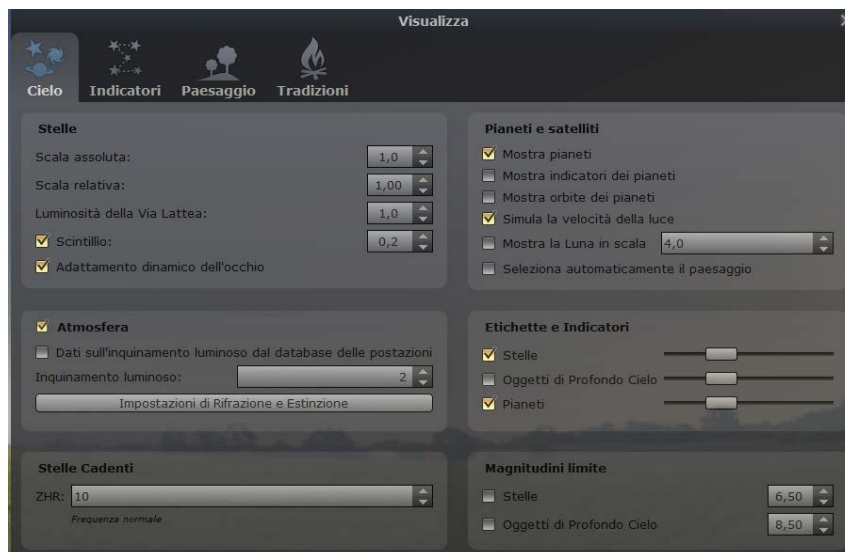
Visualizza

Cielo Indicatori Paesaggio Tradizioni

Stelle
Scala assoluta: 1,0
Scala relativa: 1,00
Luminosità della Via Lattea: 1,0
Scintillio: 0,2
Adattamento dinamico dell'occhio

Pianeti e satelliti
Mostra pianeti
Mostra indicatori dei pianeti
Mostra orbite dei pianeti
Simula la velocità della luce
Mostra la Luna in scala 4,0
Seleziona automaticamente il paesaggio

Atmosfera
Dati sull'inquinamento luminoso dal database delle postazioni
Inquinamento luminoso: 2
Impostazioni di Rifrazione e Estinzione

Etichette e Indicatori
Stelle
Oggetti di Profondo Cielo
Pianeti

Stelle Cadenti
ZHR: 10
Frequenza normale

Magnitudini limite
Stelle 6,50
Oggetti di Profondo Cielo 8,50